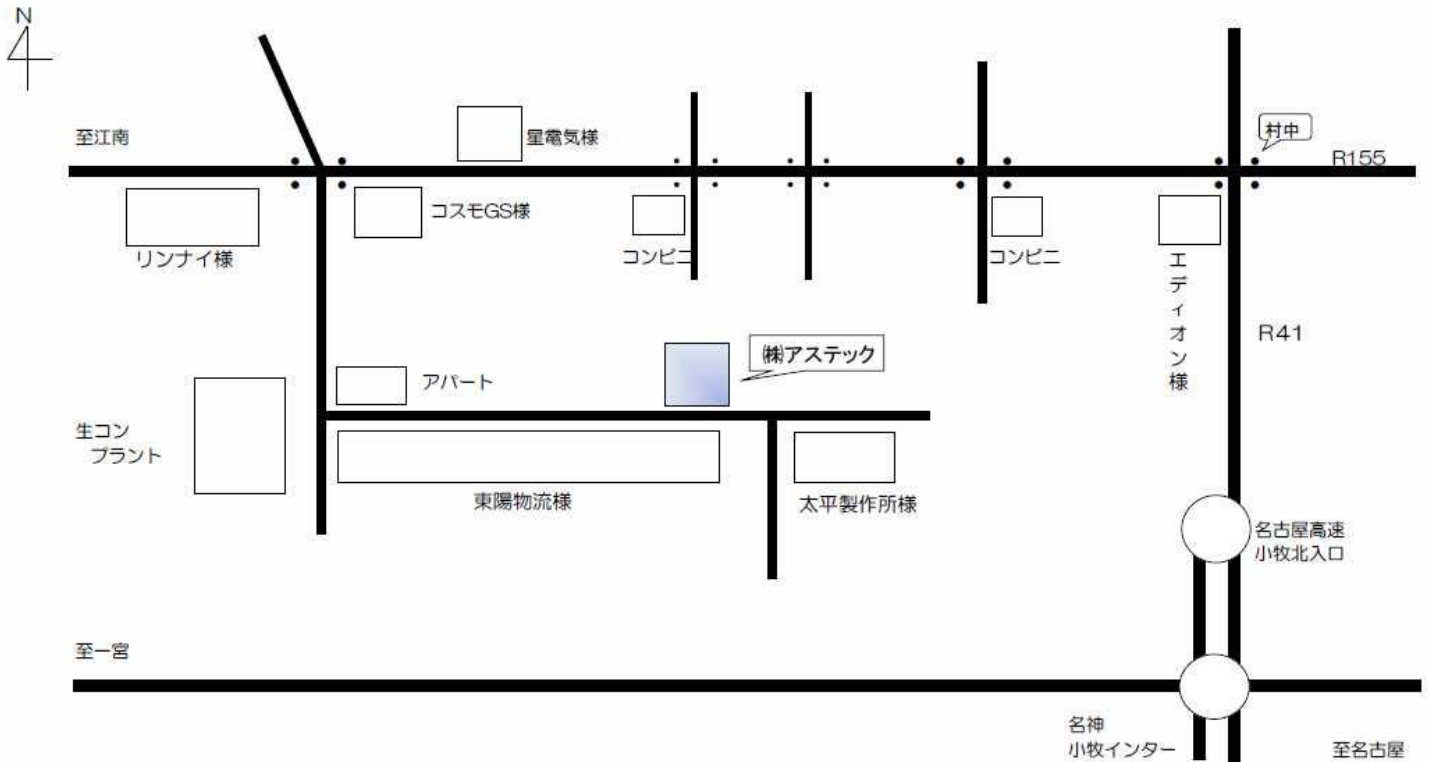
N

至江南

星電気様

村中

R155

コスモGS様

リンナイ様

コンビニ

コンビニ

エディオン様

R41

㈱アステック

アパート

生コン
プラント

東陽物流様

太平製作所様

名古屋高速
小牧北入口

至一宮

名神
小牧インター

至名古屋